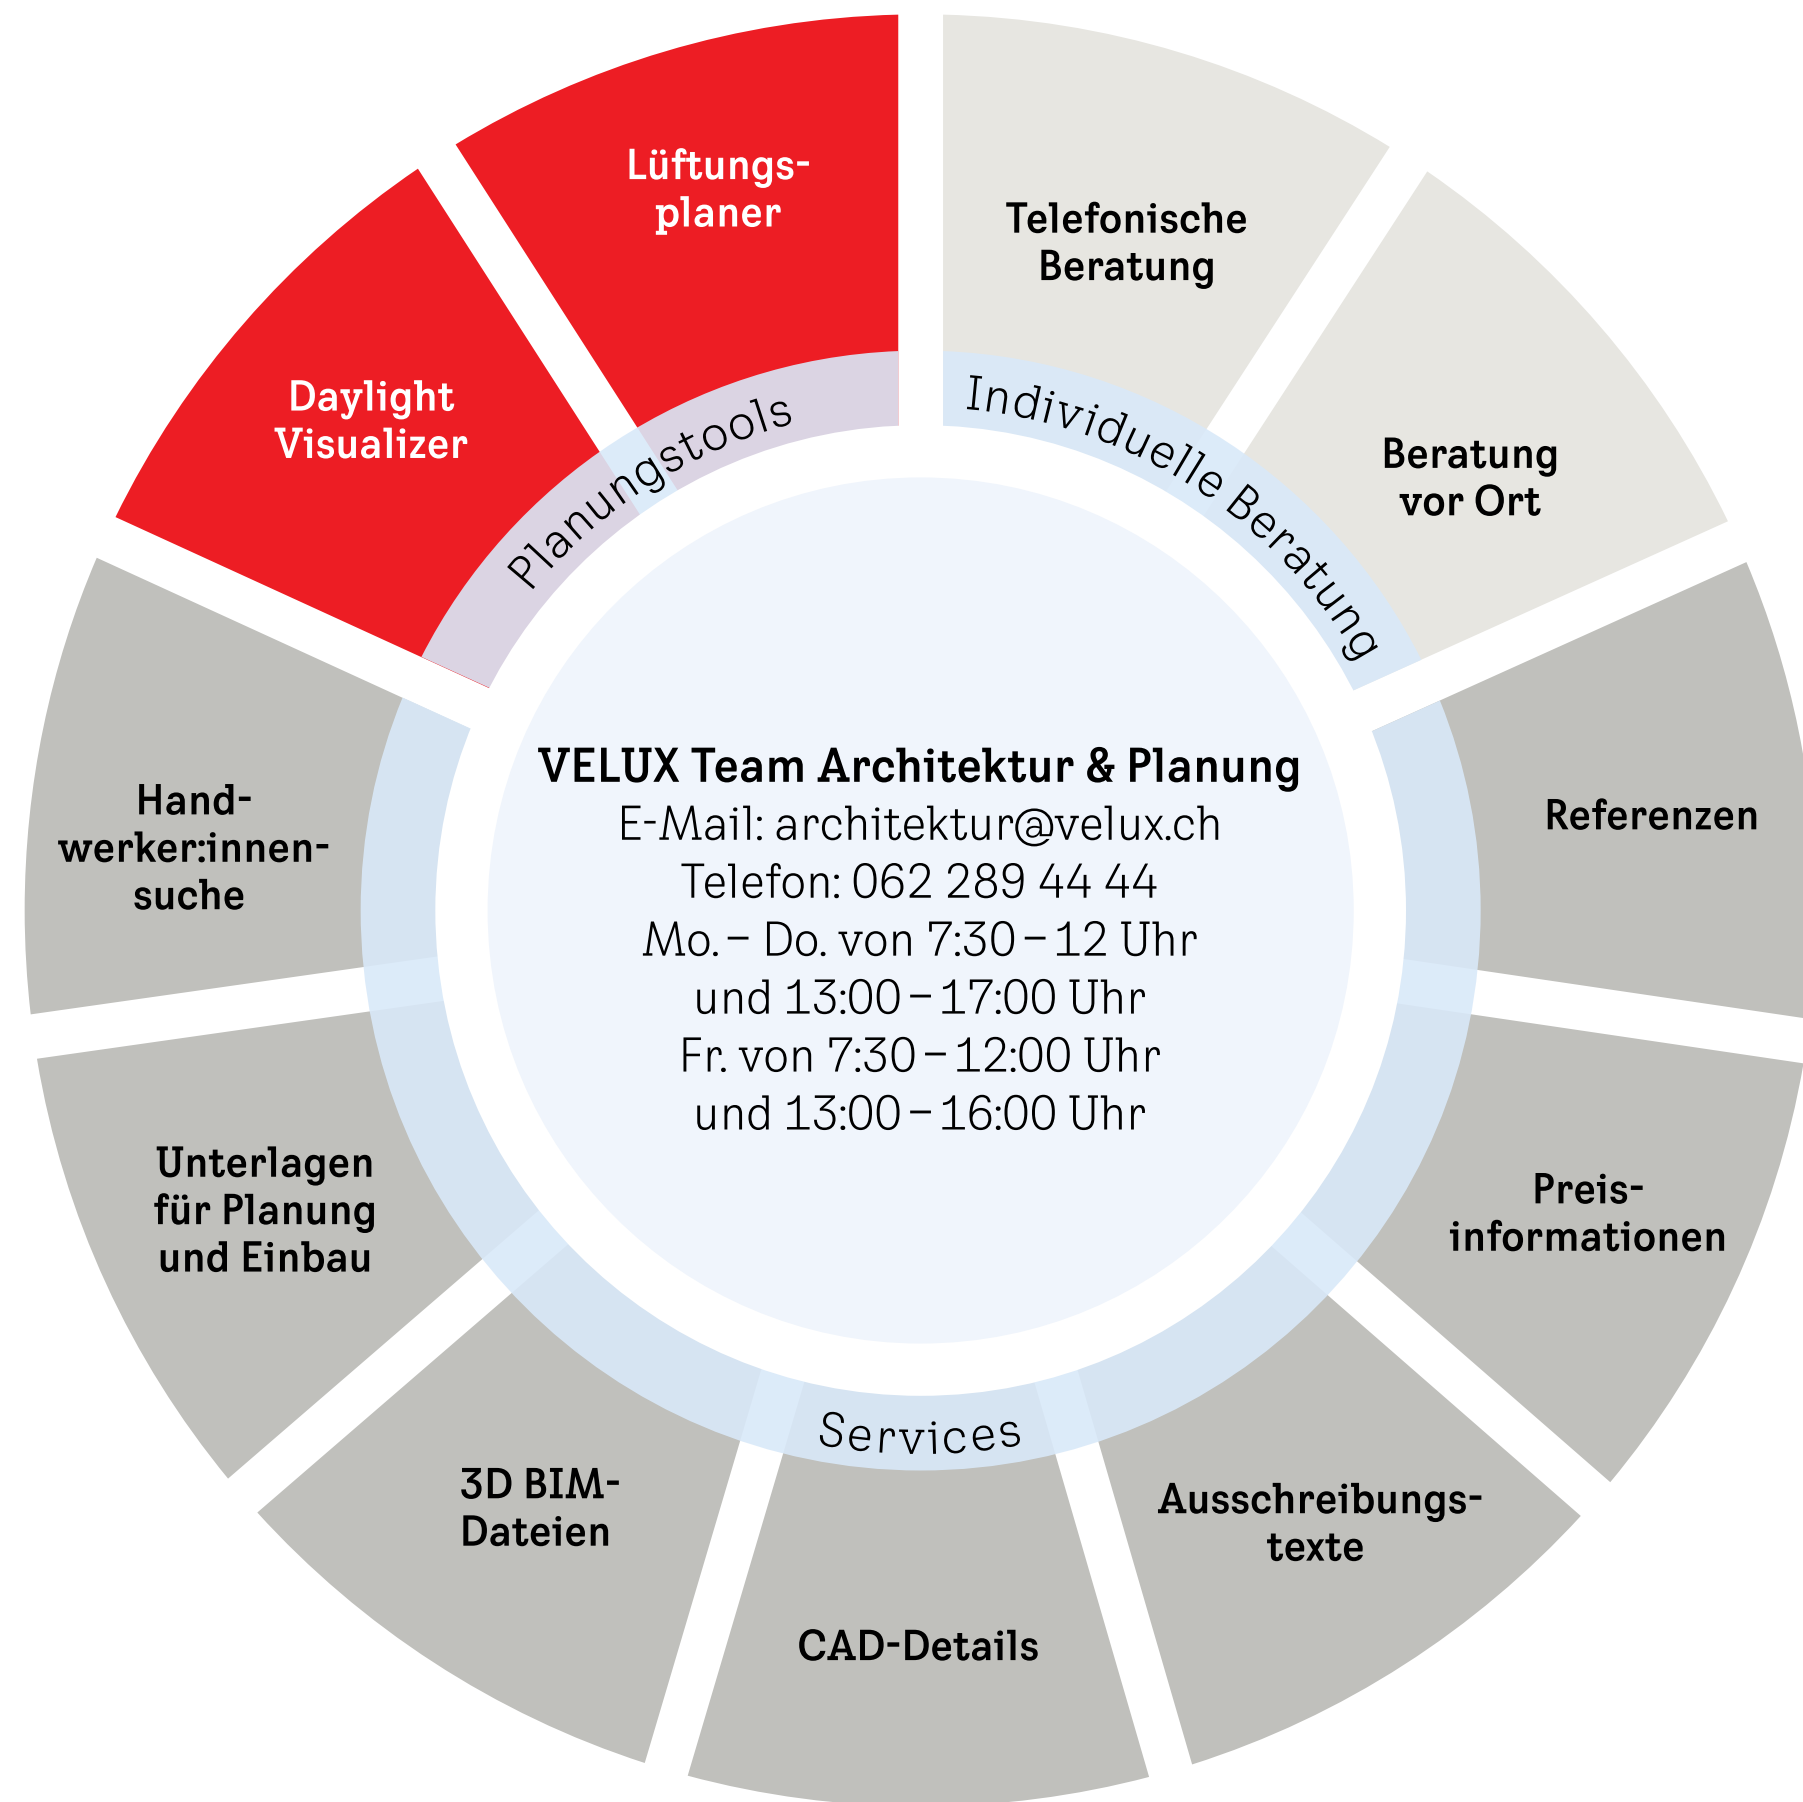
Lüftungsplaner

Daylight Visualizer

Planungstools

Telefonische Beratung

Beratung vor Ort

Individuelle Beratung

Referenzen

Preisinformationen

Ausschreibungstexte

CAD-Details

3D BIM-Dateien

Unterlagen für Planung und Einbau

Handwerker:innensuche

Services

VELUX Team Architektur & Planung
E-Mail: architektur@velux.ch
Telefon: 062 289 44 44
Mo. – Do. von 7:30 – 12 Uhr
und 13:00 – 17:00 Uhr
Fr. von 7:30 – 12:00 Uhr
und 13:00 – 16:00 Uhr